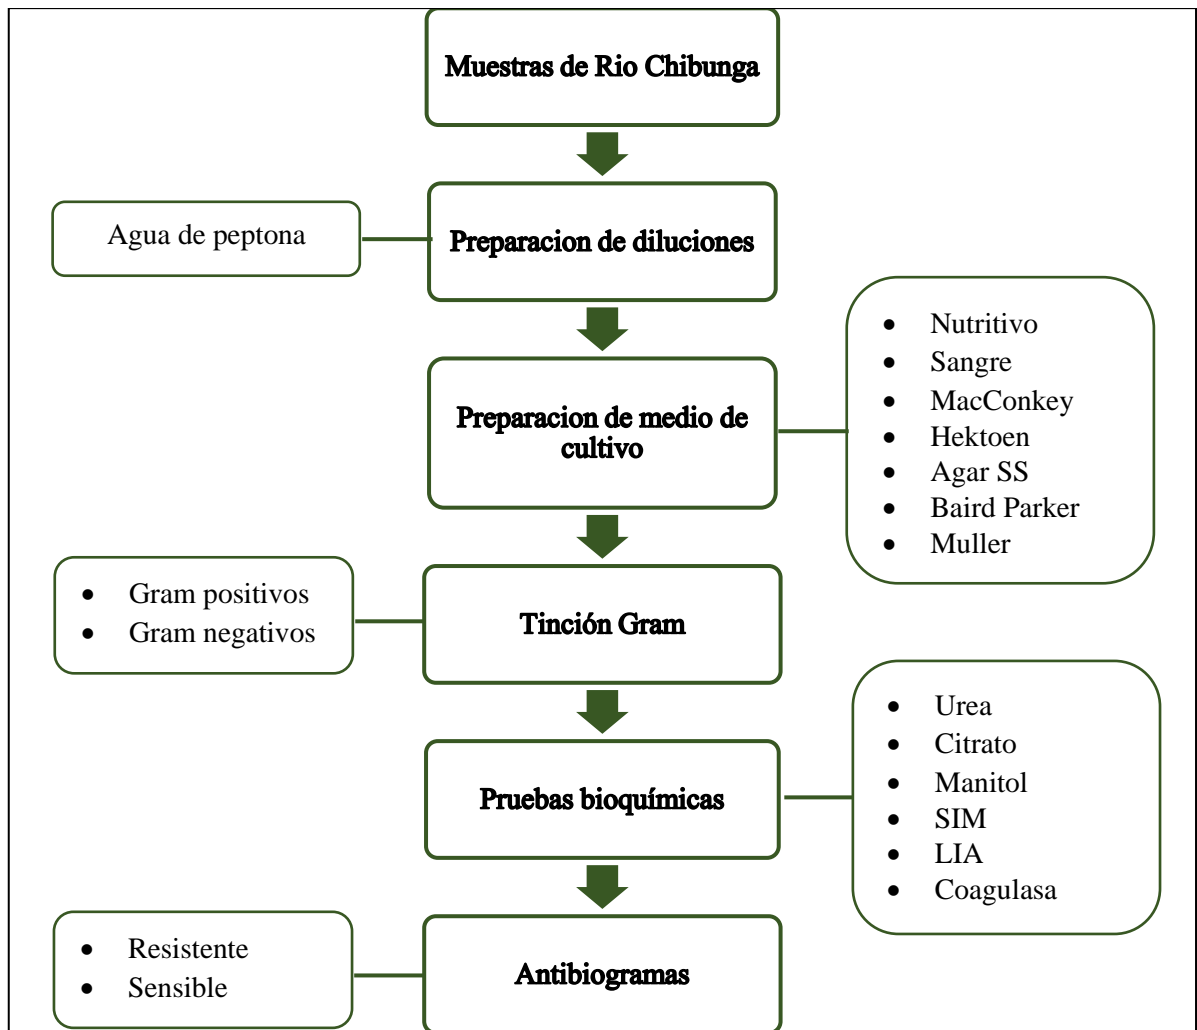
Muestras de Rio Chibunga

Agua de peptona

Preparacion de diluciones

Preparacion de medio de cultivo

- Nutritivo
- Sangre
- MacConkey
- Hektoen
- Agar SS
- Baird Parker
- Muller

- Gram positivos
- Gram negativos

Tinción Gram

Pruebas bioquímicas

- Urea
- Citrato
- Manitol
- SIM
- LIA
- Coagulasa

- Resistente
- Sensible

Antibiogramas